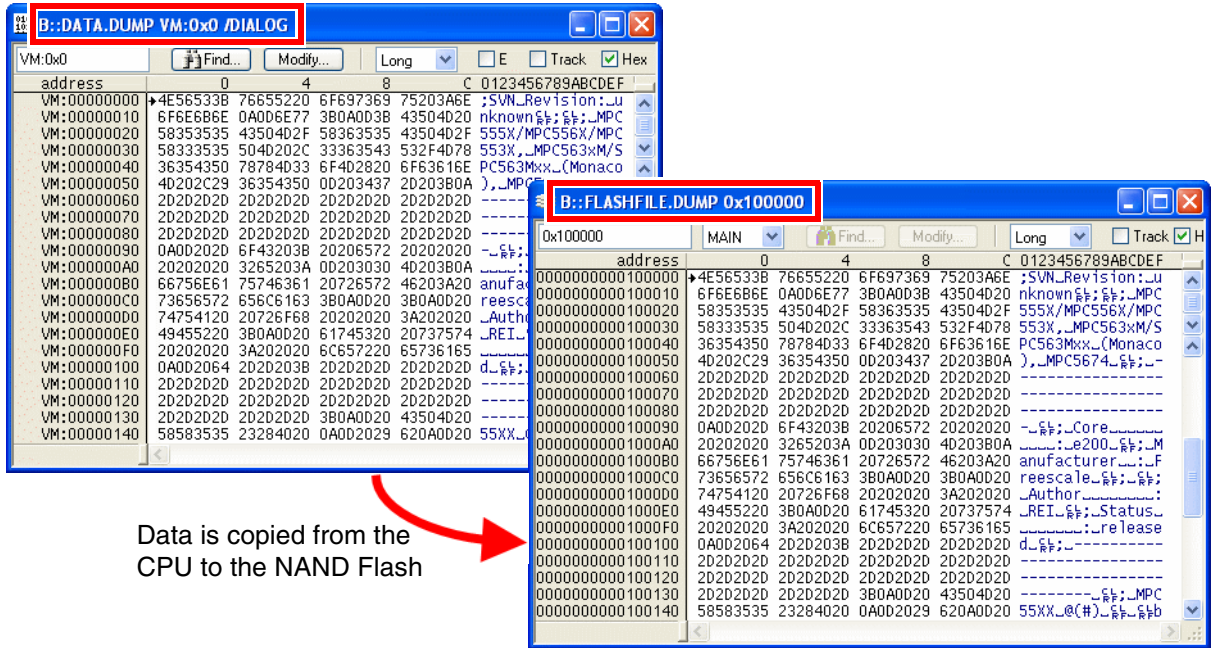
B::DATA.DUMP VM:0x0 /DIALOG

VM:0x0 Find... Modify... Long E Track Hex

| address | 0 | 4 | 8 | C | 0123456789ABCDEF |
|---|---|---|---|---|---|
| VM:00000000 | 4E56533B | 76655220 | 6F697369 | 75203A6E | ;SVN_Revision:_u |
| VM:00000010 | 6F6E6B6E | 0A0D6E77 | 3B0A0D3B | 43504D20 | nknown;;_MPC |
| VM:00000020 | 58353535 | 43504D2F | 58363535 | 43504D2F | 555X/MPC556X/MPC |
| VM:00000030 | 58333535 | 504D202C | 33363543 | 532F4D78 | 553X,_MPC563xM/S |
| VM:00000040 | 36354350 | 78784D33 | 6F4D2820 | 6F63616E | PC563Mxx_(Monaco |
| VM:00000050 | 4D202C29 | 36354350 | 0D203437 | 2D203B0A | ),_MPC |
| VM:00000060 | 2D2D2D2D | 2D2D2D2D | 2D2D2D2D | 2D2D2D2D | ----- |
| VM:00000070 | 2D2D2D2D | 2D2D2D2D | 2D2D2D2D | 2D2D2D2D | ----- |
| VM:00000080 | 2D2D2D2D | 2D2D2D2D | 2D2D2D2D | 2D2D2D2D | ----- |
| VM:00000090 | 0A0D202D | 6F43203B | 20206572 | 20202020 | -;_ |
| VM:000000A0 | 20202020 | 3265203A | 0D203030 | 4D203B0A | ____: |
| VM:000000B0 | 66756E61 | 75746361 | 20726572 | 46203A20 | anufac |
| VM:000000C0 | 73656572 | 656C6163 | 3B0A0D20 | 3B0A0D20 | reesca |
| VM:000000D0 | 74754120 | 20726F68 | 20202020 | 3A202020 | _Autho |
| VM:000000E0 | 49455220 | 3B0A0D20 | 61745320 | 20737574 | _REI_ |
| VM:000000F0 | 20202020 | 3A202020 | 6C657220 | 65736165 | _____ |
| VM:00000100 | 0A0D2064 | 2D2D203B | 2D2D2D2D | 2D2D2D2D | d_;_ |
| VM:00000110 | 2D2D2D2D | 2D2D2D2D | 2D2D2D2D | 2D2D2D2D | ----- |
| VM:00000120 | 2D2D2D2D | 2D2D2D2D | 2D2D2D2D | 2D2D2D2D | ----- |
| VM:00000130 | 2D2D2D2D | 2D2D2D2D | 3B0A0D20 | 43504D20 | ----- |
| VM:00000140 | 58583535 | 23284020 | 0A0D2029 | 620A0D20 | 55XX_ |

B::FLASHFILE.DUMP 0x100000

0x100000 MAIN Find... Modify... Long Track H

| address | 0 | 4 | 8 | C | 0123456789ABCDEF |
|---|---|---|---|---|---|
| 0000000000100000 | 4E56533B | 76655220 | 6F697369 | 75203A6E | ;SVN_Revision:_u |
| 0000000000100010 | 6F6E6B6E | 0A0D6E77 | 3B0A0D3B | 43504D20 | nknown;;_MPC |
| 0000000000100020 | 58353535 | 43504D2F | 58363535 | 43504D2F | 555X/MPC556X/MPC |
| 0000000000100030 | 58333535 | 504D202C | 33363543 | 532F4D78 | 553X,_MPC563xM/S |
| 0000000000100040 | 36354350 | 78784D33 | 6F4D2820 | 6F63616E | PC563Mxx_(Monaco |
| 0000000000100050 | 4D202C29 | 36354350 | 0D203437 | 2D203B0A | ),_MPC5674_;_- |
| 0000000000100060 | 2D2D2D2D | 2D2D2D2D | 2D2D2D2D | 2D2D2D2D | ---------------- |
| 0000000000100070 | 2D2D2D2D | 2D2D2D2D | 2D2D2D2D | 2D2D2D2D | ---------------- |
| 0000000000100080 | 2D2D2D2D | 2D2D2D2D | 2D2D2D2D | 2D2D2D2D | ---------------- |
| 0000000000100090 | 0A0D202D | 6F43203B | 20206572 | 20202020 | -_;_Core_____ |
| 00000000001000A0 | 20202020 | 3265203A | 0D203030 | 4D203B0A | ____:_e200_;_M |
| 00000000001000B0 | 66756E61 | 75746361 | 20726572 | 46203A20 | anufacturer__:_F |
| 00000000001000C0 | 73656572 | 656C6163 | 3B0A0D20 | 3B0A0D20 | reescale_;_; |
| 00000000001000D0 | 74754120 | 20726F68 | 20202020 | 3A202020 | _Author_______: |
| 00000000001000E0 | 49455220 | 3B0A0D20 | 61745320 | 20737574 | _REI_;_Status_ |
| 00000000001000F0 | 20202020 | 3A202020 | 6C657220 | 65736165 | _______:_release |
| 0000000000100100 | 0A0D2064 | 2D2D203B | 2D2D2D2D | 2D2D2D2D | d_;_---------- |
| 0000000000100110 | 2D2D2D2D | 2D2D2D2D | 2D2D2D2D | 2D2D2D2D | ---------------- |
| 0000000000100120 | 2D2D2D2D | 2D2D2D2D | 2D2D2D2D | 2D2D2D2D | ---------------- |
| 0000000000100130 | 2D2D2D2D | 2D2D2D2D | 3B0A0D20 | 43504D20 | --------_;_MPC |
| 0000000000100140 | 58583535 | 23284020 | 0A0D2029 | 620A0D20 | 55XX_@(#)_;_b |

Data is copied from the CPU to the NAND Flash